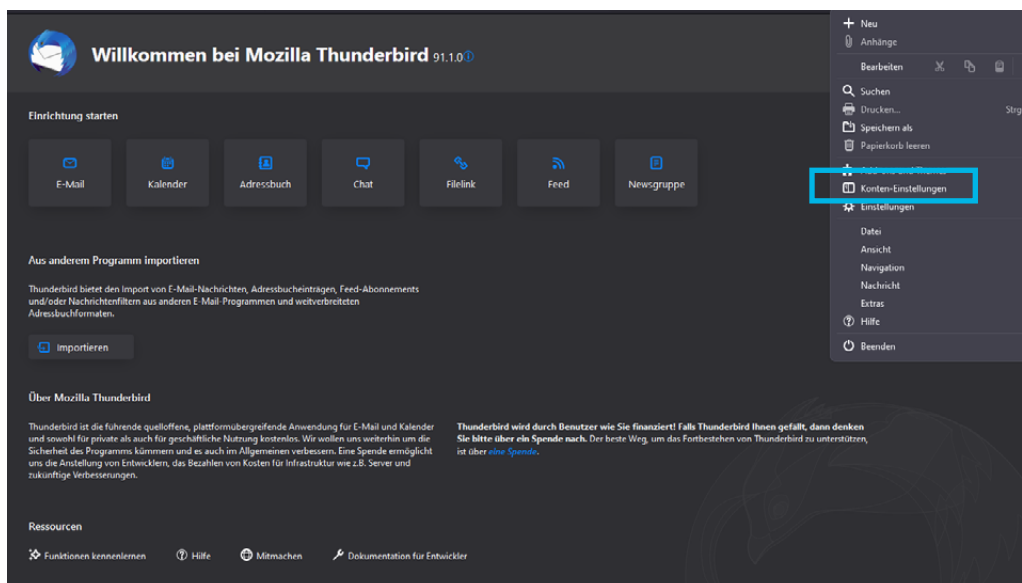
Willkommen bei Mozilla Thunderbird 91.1.0

Einrichtung starten

E-Mail
Kalender
Adressbuch
Chat
Filelink
Feed
Newsgruppe

Aus anderem Programm importieren

Thunderbird bietet den Import von E-Mail-Nachrichten, Adressbucheinträgen, Feed-Abonnements und/oder Nachrichtenfiltern aus anderen E-Mail-Programmen und weitverbreiteten Adressbuchformaten.

Importieren

Über Mozilla Thunderbird

Thunderbird ist die führende quelloffene, plattformübergreifende Anwendung für E-Mail und Kalender und sowohl für private als auch für geschäftliche Nutzung kostenlos. Wir wollen uns weiterhin um die Sicherheit des Programms kümmern und es auch im Allgemeinen verbessern. Eine Spende ermöglicht uns die Anstellung von Entwicklern, das Bezahlen von Kosten für Infrastruktur wie z.B. Server und zukünftige Verbesserungen.

Thunderbird wird durch Benutzer wie Sie finanziert! Falls Thunderbird Ihnen gefällt, dann denken Sie bitte über ein Spende nach. Der beste Weg, um das Fortbestehen von Thunderbird zu unterstützen, ist über eine Spende.

Ressourcen

Funktionen kennenlernen
Hilfe
Mitmachen
Dokumentation für Entwickler

Neu
Anhänge
Bearbeiten
Suchen
Drucken... Strg
Speichern als
Papierkorb leeren
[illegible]
Konten-Einstellungen
Einstellungen
Datei
Ansicht
Navigation
Nachricht
Extras
Hilfe
Beenden